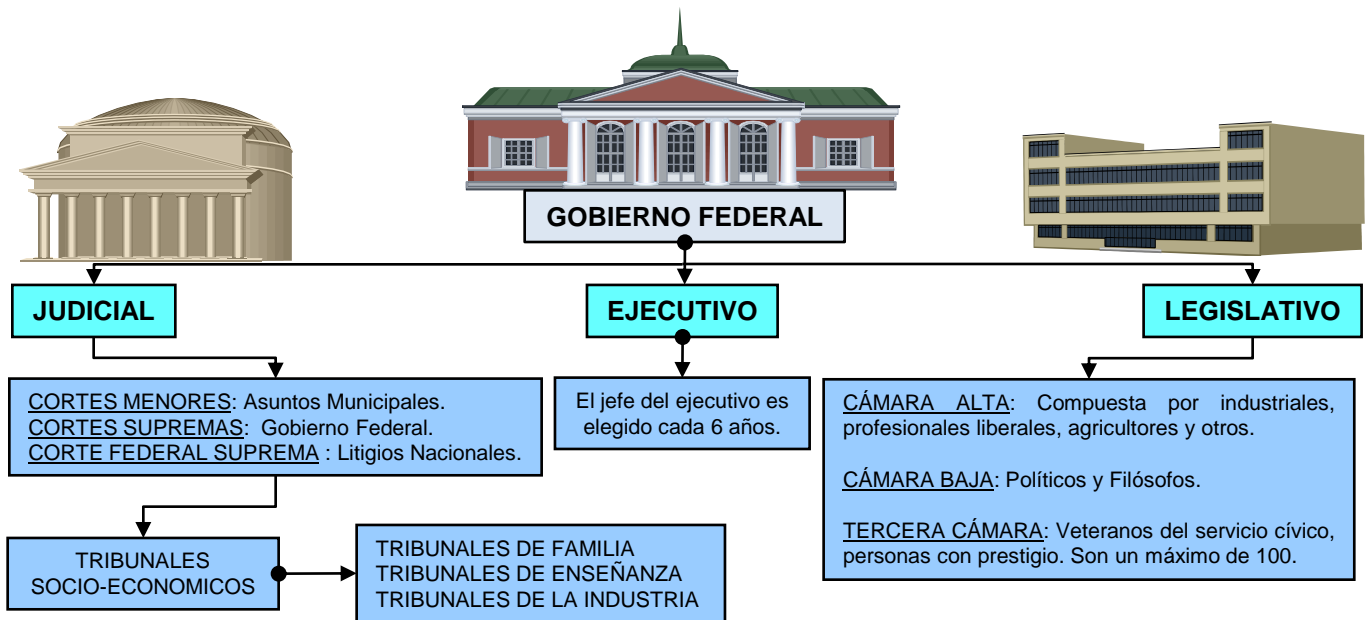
GOBIERNO FEDERAL

JUDICIAL

EJECUTIVO

LEGISLATIVO

CORTES MENORES: Asuntos Municipales.
CORTES SUPREMAS: Gobierno Federal.
CORTE FEDERAL SUPREMA : Litigios Nacionales.

El jefe del ejecutivo es elegido cada 6 años.

CÁMARA ALTA: Compuesta por industriales, profesionales liberales, agricultores y otros.

CÁMARA BAJA: Políticos y Filósofos.

TERCERA CÁMARA: Veteranos del servicio cívico, personas con prestigio. Son un máximo de 100.

TRIBUNALES SOCIO-ECONOMICOS

TRIBUNALES DE FAMILIA
TRIBUNALES DE ENSEÑANZA
TRIBUNALES DE LA INDUSTRIA